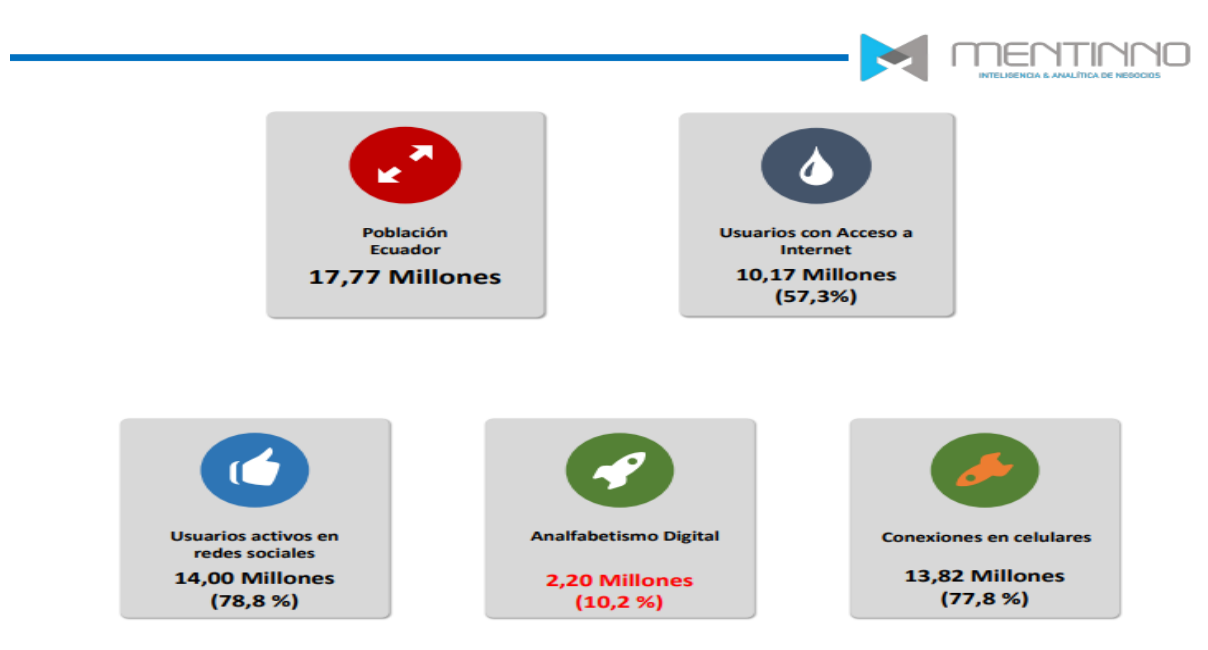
MENTINNO
INTELIGENCIA & ANALÍTICA DE NEGOCIOS

Población
Ecuador
17,77 Millones

Usuarios con Acceso a Internet
10,17 Millones
(57,3%)

Usuarios activos en redes sociales
14,00 Millones
(78,8 %)

Analfabetismo Digital
2,20 Millones
(10,2 %)

Conexiones en celulares
13,82 Millones
(77,8 %)